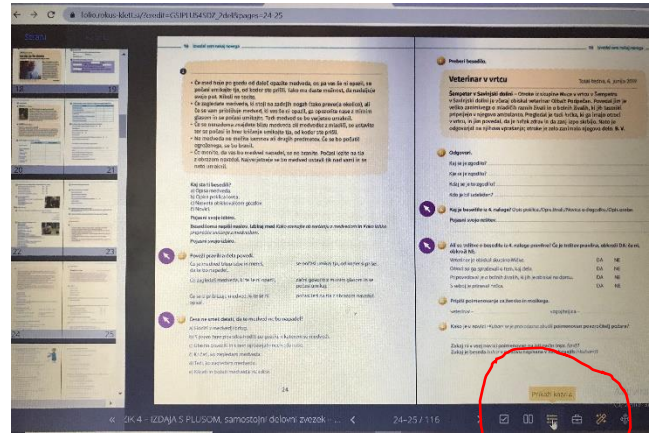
folio.rokus-klett.si/?credit=GSIPLUS4SDZ_2de4&pages=24-25

Strani

Veterinar v vrtcu

Preberi besedilo.

Odgovori.

Kaj je ta gospa?

Pojasni svoje odgovore.

24

25

Prikaži rešitve

ZK 4 – IZDAJA S PLUSOM, samostojni delovni zvezek ...

24–25 / 116